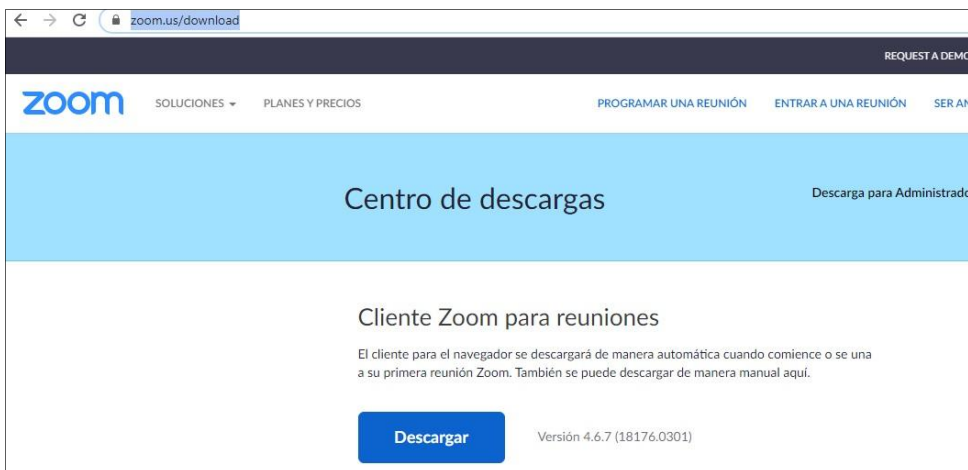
zoom.us/download

REQUEST A DEMO

zoom SOLUCIONES PLANES Y PRECIOS PROGRAMAR UNA REUNIÓN ENTRAR A UNA REUNIÓN SER AN

Centro de descargas

Descarga para Administrado

Cliente Zoom para reuniones

El cliente para el navegador se descargará de manera automática cuando comience o se una a su primera reunión Zoom. También se puede descargar de manera manual aquí.

Descargar

Versión 4.6.7 (18176.0301)